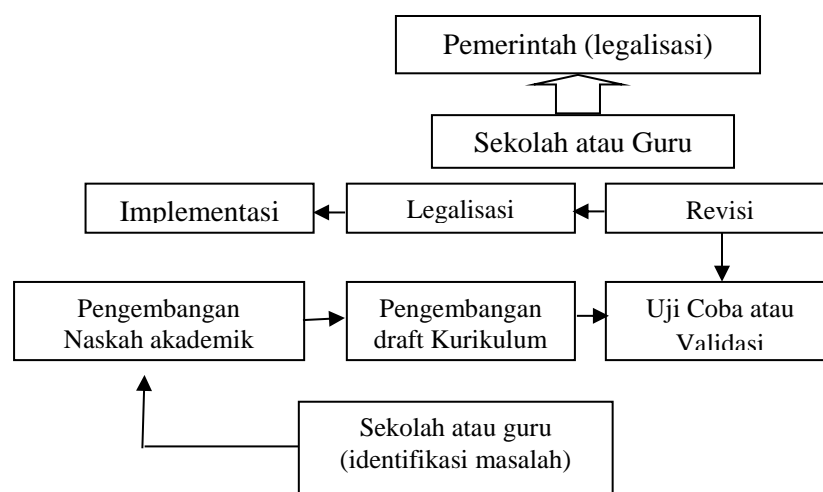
Pemerintah (legalisasi)

Sekolah atau Guru

Implementasi

Legalisasi

Revisi

Pengembangan Naskah akademik

Pengembangan draft Kurikulum

Uji Coba atau Validasi

Sekolah atau guru (identifikasi masalah)